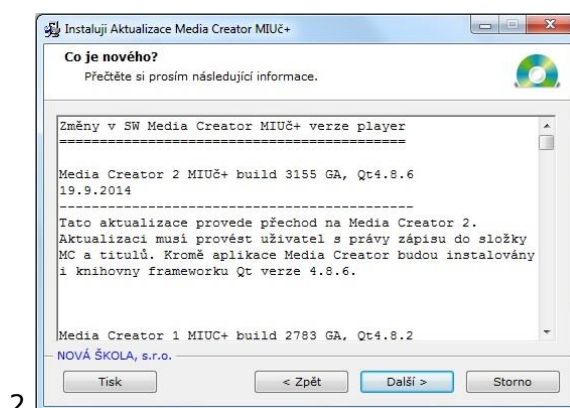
Instaluji Aktualizace Media Creator MIUč+

Co je nového?

Přečtěte si prosím následující informace.

Změny v SW Media Creator MIUč+ verze player
============================================

Media Creator 2 MIUč+ build 3155 GA, Qt4.8.6
19.9.2014
--------------------------------------------
Tato aktualizace provede přechod na Media Creator 2. Aktualizaci musí provést uživatel s právy zápisu do složky MC a titulů. Kromě aplikace Media Creator budou instalovány i knihovny frameworku Qt verze 4.8.6.

Media Creator 1 MIUC+ build 2783 GA, Qt4.8.2

NOVÁ ŠKOLA, s.r.o.

Tisk

< Zpět

Další >

Storno

2